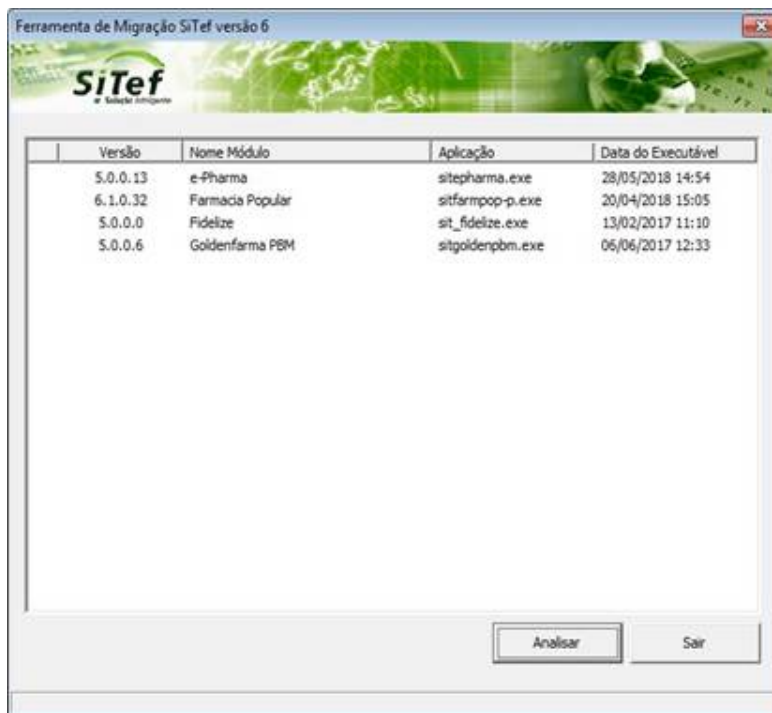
Ferramenta de Migração SiTef versão 6

SiTef
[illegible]

| | Versão | Nome Módulo | Aplicação | Data do Executável |
|---|---|---|---|---|
| | 5.0.0.13 | e-Pharma | sitepharma.exe | 28/05/2018 14:54 |
| | 6.1.0.32 | Farmacia Popular | sitfarmpop-p.exe | 20/04/2018 15:05 |
| | 5.0.0.0 | Fidelize | sit_fidelize.exe | 13/02/2017 11:10 |
| | 5.0.0.6 | Goldenfarma PBM | sitgoldenpbm.exe | 06/06/2017 12:33 |

Analisar

Sair